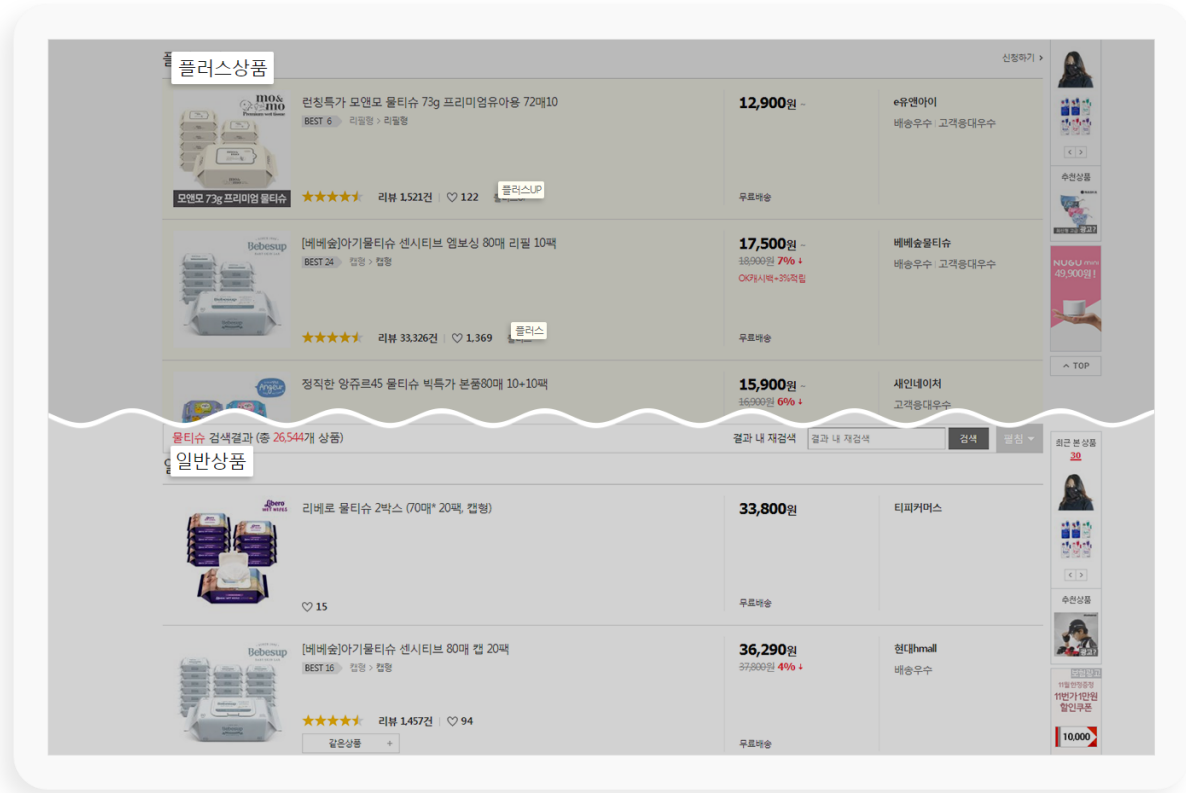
플러스상품

신청하기 >

런칭특가 모앤모 물티슈 73g 프리미엄유아용 72매10
BEST 6 리필형 > 리필형
모앤모 73g 프리미엄 물티슈
리뷰 1,521건 | ♡ 122
플러스UP
12,900원
무료배송
e유앤아이
배송우수 | 고객응대우수

[베베숲]아기물티슈 센시티브 엠보싱 80매 리필 10팩
BEST 24 캡형 > 캡형
리뷰 33,326건 | ♡ 1,369
플러스
17,500원
18,900원 7%
OK캐시백+3%적립
무료배송
베베숲물티슈
배송우수 | 고객응대우수

정직한 앙쥬르45 물티슈 빅특가 본품80매 10+10팩
15,900원
16,900원 6%
새인네이처
고객응대우수

물티슈 검색결과 (총 26,544개 상품)
결과 내 재검색
결과 내 재검색
검색
펼침

일반상품

리베로 물티슈 2박스 (70매* 20팩, 캡형)
♡ 15
33,800원
무료배송
티피커머스

[베베숲]아기물티슈 센시티브 80매 캡 20팩
BEST 16 캡형 > 캡형
리뷰 1,457건 | ♡ 94
같은상품
36,290원
37,800원 4%
무료배송
현대hmall
배송우수

수천상품
NUGU
49,900원
TOP
최근 본 상품
30
추천상품
11번가1만원
할인쿠폰
10,000